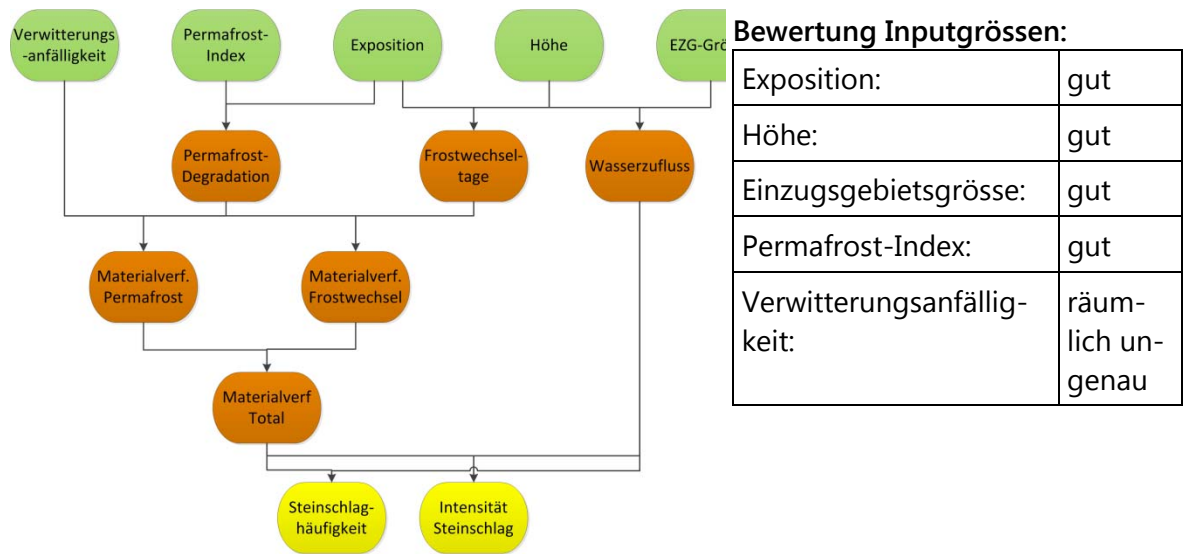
Verwitterungs-anfälligkeit

Permafrost-Index

Exposition

Höhe

EZG-Grö

Permafrost-Degradation

Frostwechseltage

Wasserzufluss

Materialverf. Permafrost

Materialverf. Frostwechsel

Materialverf Total

Steinschlaghäufigkeit

Intensität Steinschlag

**Bewertung Inputgrössen:**

| | |
|---|---|
| Exposition: | gut |
| Höhe: | gut |
| Einzugsgebietsgrösse: | gut |
| Permafrost-Index: | gut |
| Verwitterungsanfälligkeit: | räumlich ungenau |